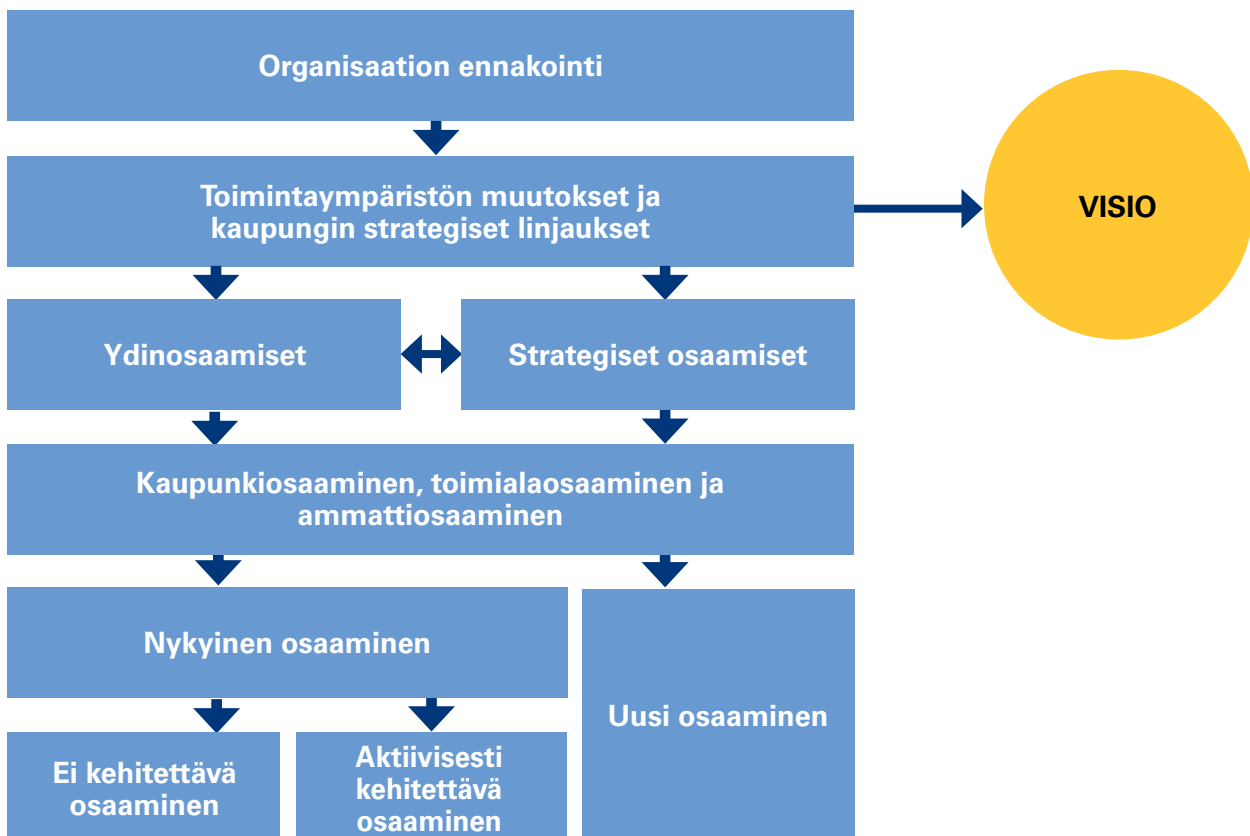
Organisaation ennakointi

Toimintaympäristön muutokset ja kaupungin strategiset linjaukset

VISIO

Ydinosaamiset

Strategiset osaamiset

Kaupunkiosaaminen, toimialaosaaminen ja ammattiosaaminen

Nykyinen osaaminen

Uusi osaaminen

Ei kehitettävä osaaminen

Aktiivisesti kehitettävä osaaminen